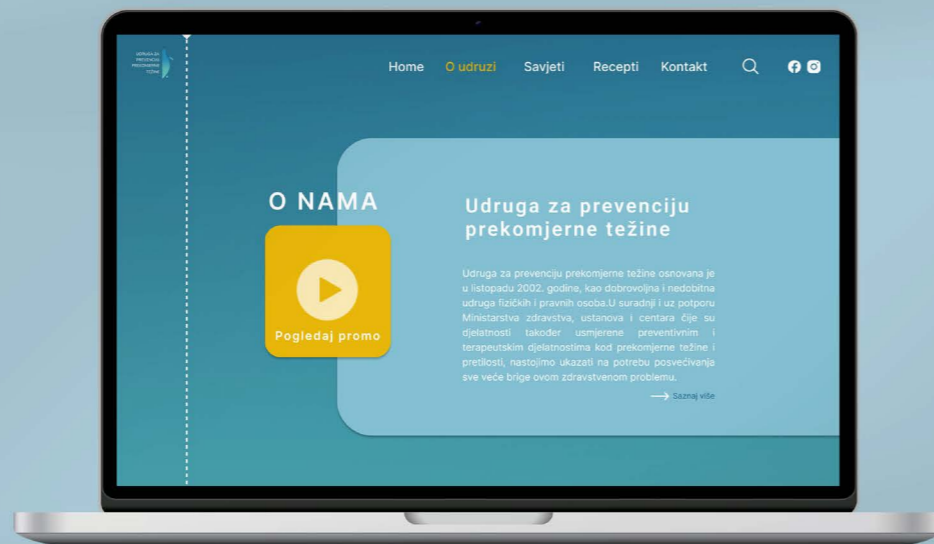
UDRUGA ZA PREVENCIJU PREKOMJERNE TEŽINE

Home O udruzi Savjeti Recepti Kontakt

O NAMA

Pogledaj promo

Udruga za prevenciju prekomjerne težine

Udruga za prevenciju prekomjerne težine osnovana je u listopadu 2002. godine, kao dobrovoljna i nedobitna udruga fizičkih i pravnih osoba.U suradnji i uz potporu Ministarstva zdravstva, ustanova i centara čije su djelatnosti također usmjerene preventivnim i terapeutskim djelatnostima kod prekomjerne težine i pretilosti, nastojimo ukazati na potrebu posvećivanja sve veće brige ovom zdravstvenom problemu.

Saznaj više